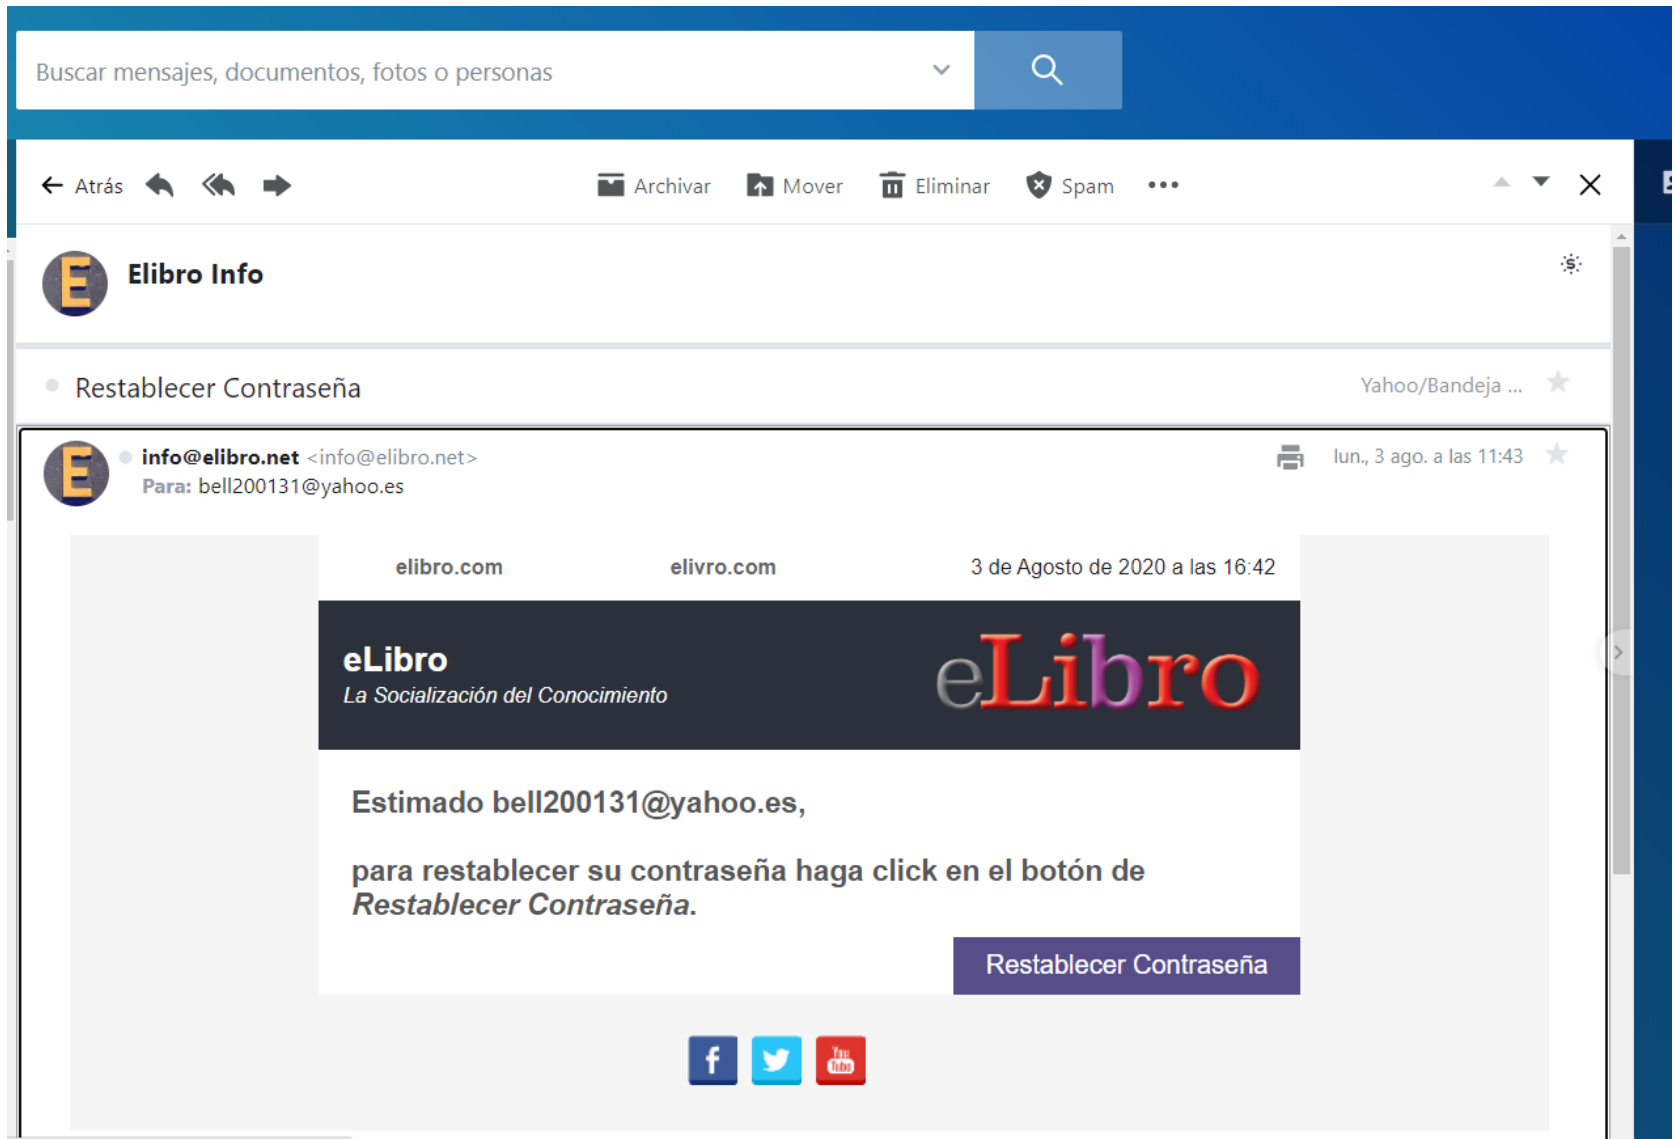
Buscar mensajes, documentos, fotos o personas

Atrás

Archivar Mover Eliminar Spam

E

Elibro Info

Restablecer Contraseña

Yahoo/Bandeja ...

E

info@elibro.net <info@elibro.net>

Para: bell200131@yahoo.es

lun., 3 ago. a las 11:43

elibro.com elivro.com 3 de Agosto de 2020 a las 16:42

eLibro
La Socialización del Conocimiento

eLibro

Estimado bell200131@yahoo.es,

para restablecer su contraseña haga click en el botón de *Restablecer Contraseña*.

Restablecer Contraseña

f

You Tube